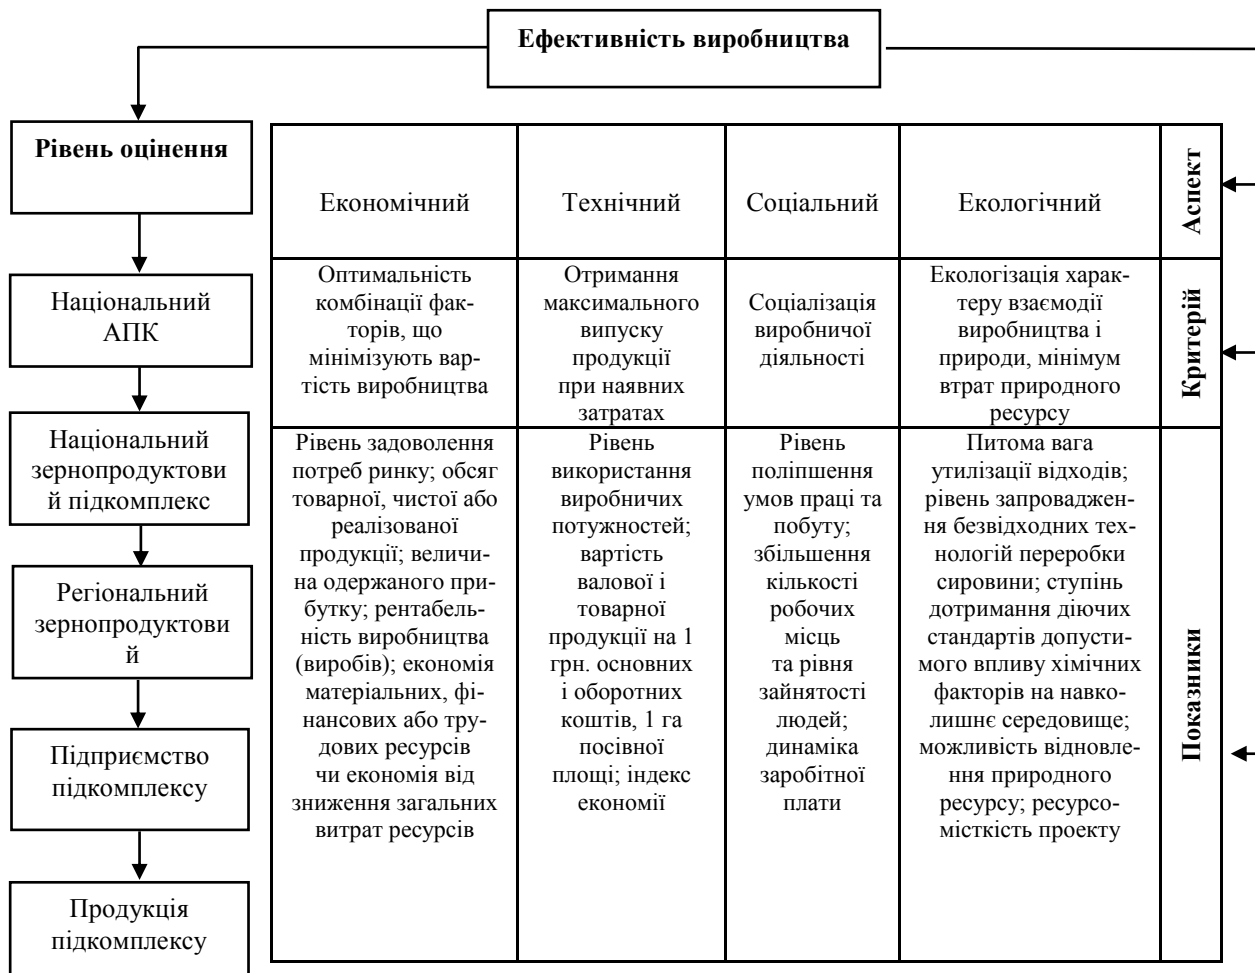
Ефективність виробництва

Рівень оцінення

Національний АПК

Національний зернопродуктовий підкомплекс

Регіональний зернопродуктовий

Підприємство підкомплексу

Продукція підкомплексу

| Економічний | Технічний | Соціальний | Екологічний | Аспект |
|---|---|---|---|---|
| Оптимальність комбінації факторів, що мінімізують вартість виробництва | Отримання максимального випуску продукції при наявних затратах | Соціалізація виробничої діяльності | Екологізація характеру взаємодії виробництва і природи, мінімум втрат природного ресурсу | Критерій |
| Рівень задоволення потреб ринку; обсяг товарної, чистої або реалізованої продукції; величина одержаного прибутку; рентабельність виробництва (виробів); економія матеріальних, фінансових або трудових ресурсів чи економія від зниження загальних витрат ресурсів | Рівень використання виробничих потужностей; вартість валової і товарної продукції на 1 грн. основних і оборотних коштів, 1 га посівної площі; індекс економії | Рівень поліпшення умов праці та побуту; збільшення кількості робочих місць та рівня зайнятості людей; динаміка заробітної плати | Питома вага утилізації відходів; рівень запровадження безвідходних технологій переробки сировини; ступінь дотримання діючих стандартів допустимого впливу хімічних факторів на навколишнє середовище; можливість відновлення природного ресурсу; ресурсомісткість проекту | Показники |